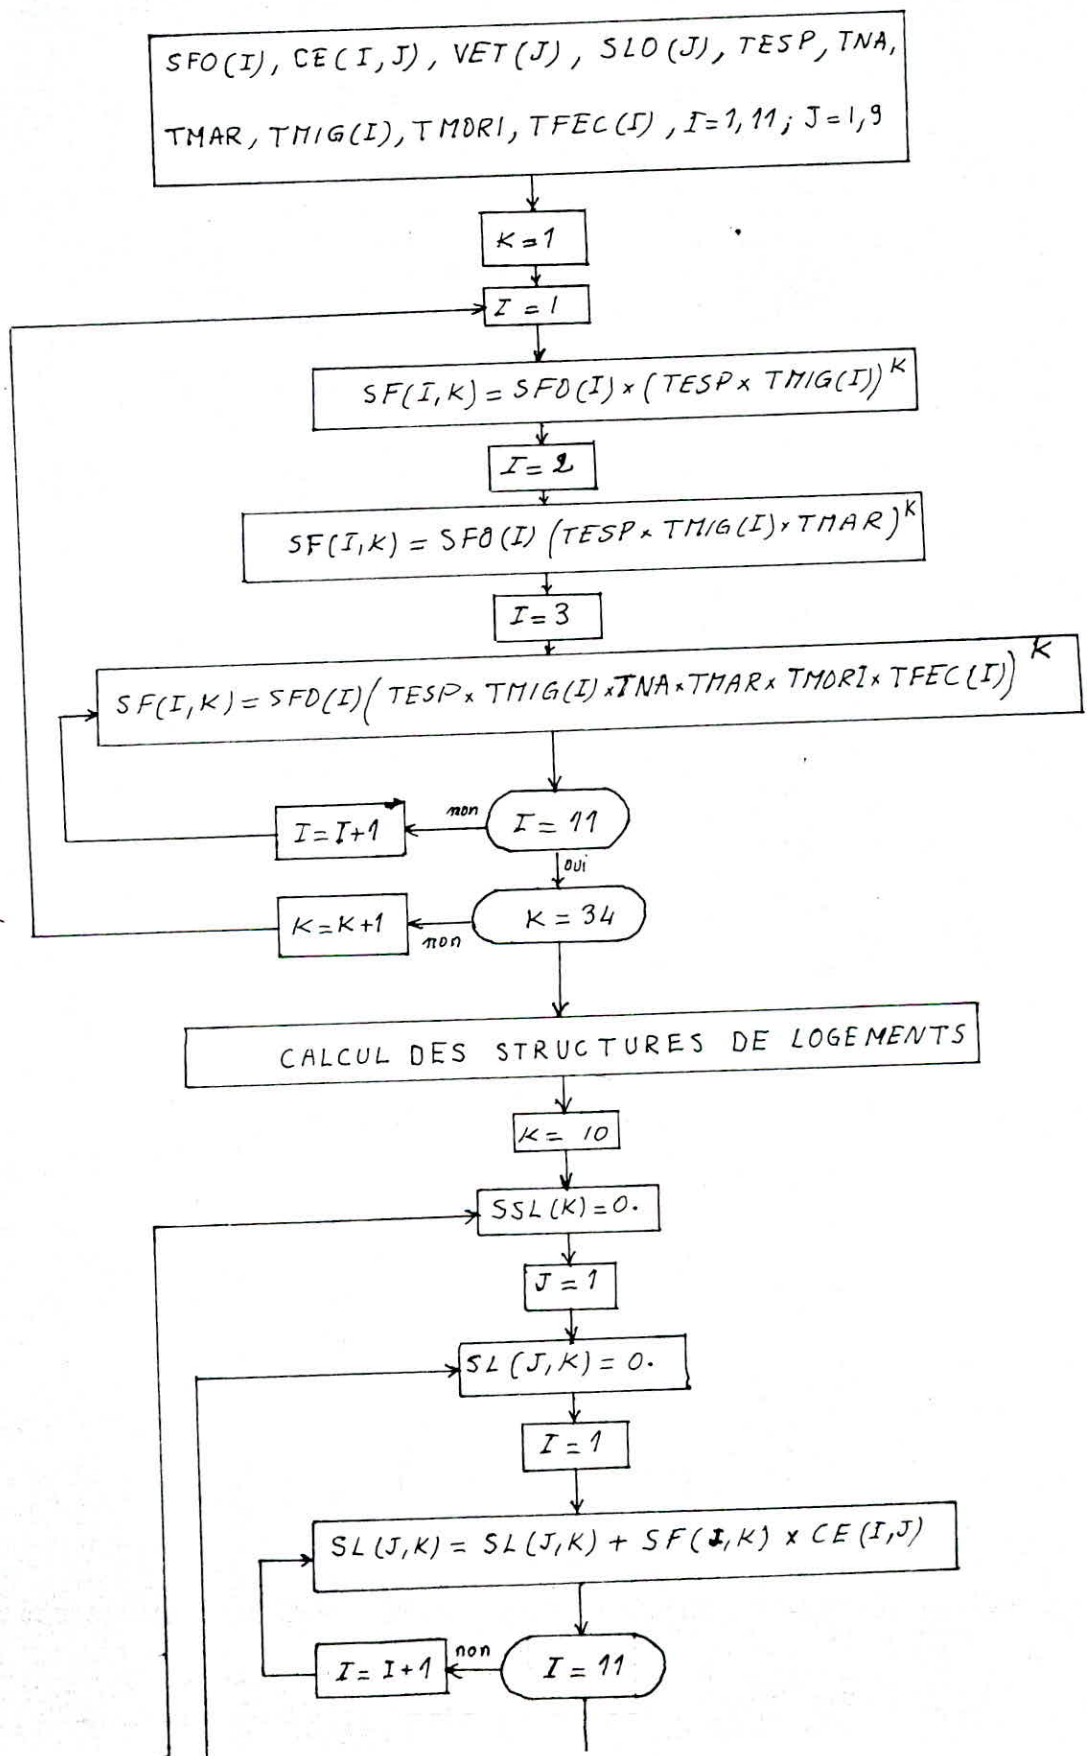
SFO(I), CE(I,J), VET(J), SLO(J), TESP, TNA, TMAR, TMIG(I), TMORI, TFEC(I), I=1,11; J=1,9

K=1

I = 1

$SF(I,K) = SFO(I) \times (TESP \times TMIG(I))^K$

I = 2

$SF(I,K) = SFO(I) (TESP \times TMIG(I) \times TMAR)^K$

I = 3

$SF(I,K) = SFO(I) (TESP \times TMIG(I) \times TNA \times TMAR \times TMORI \times TFEC(I))^K$

I = 11

non

I = I+1

oui

K = 34

non

K = K+1

CALCUL DES STRUCTURES DE LOGEMENTS

K = 10

SSL(K) = 0.

J = 1

SL(J,K) = 0.

I = 1

$SL(J,K) = SL(J,K) + SF(I,K) \times CE(I,J)$

I = 11

non

I = I+1